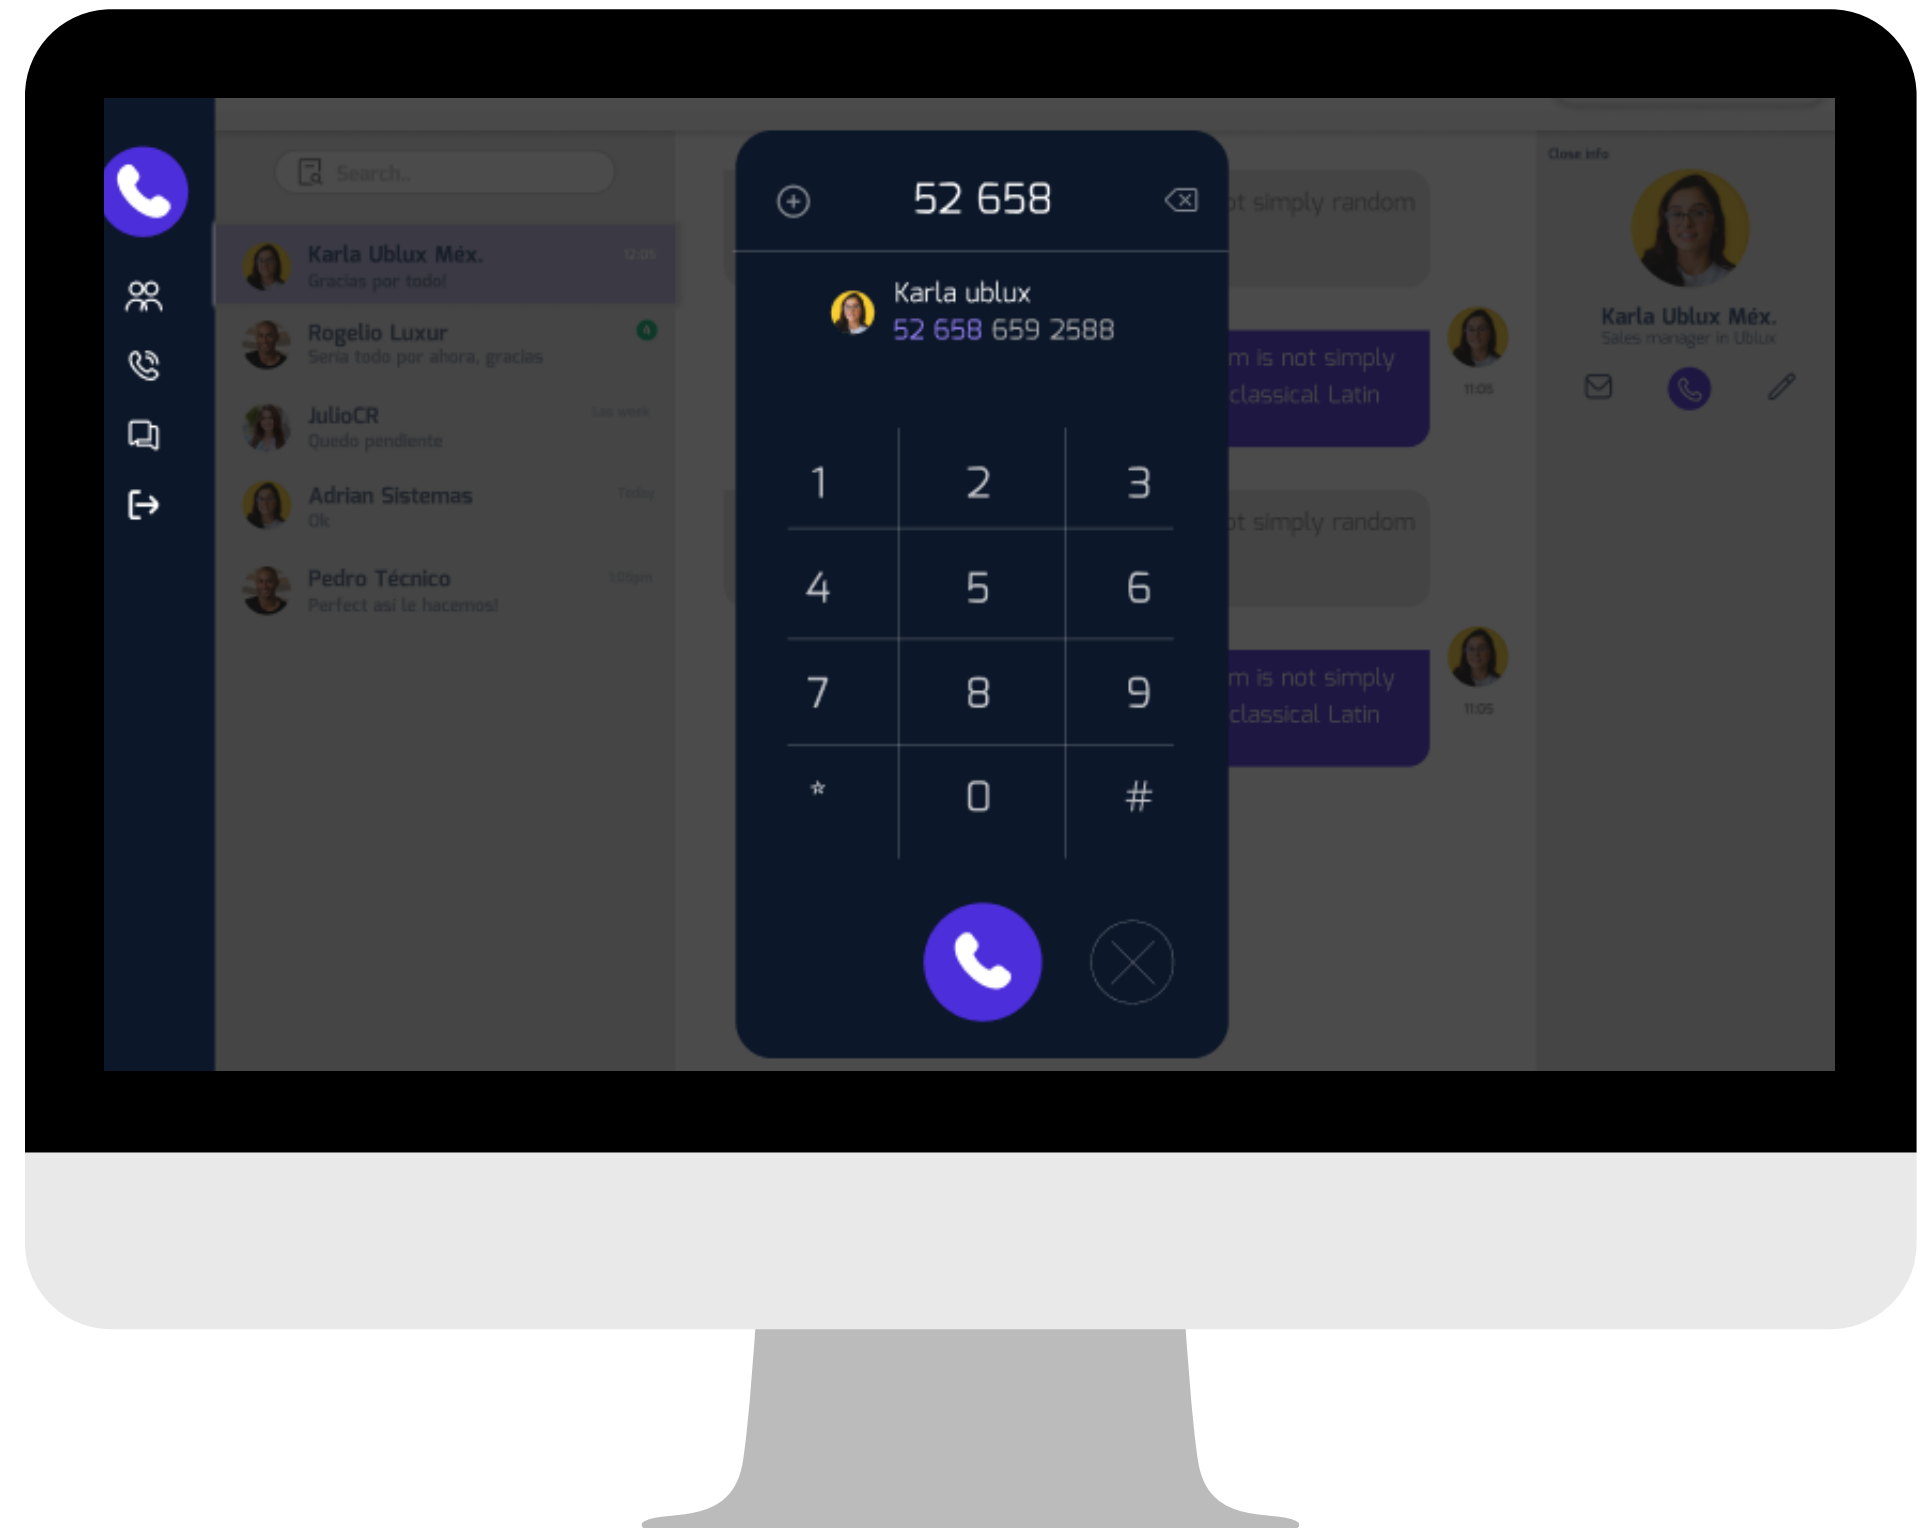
Search...

Karla Ublux Méx. 12:05
Gracias por todo!

Rogelio Luxur
Sería todo por ahora, gracias

JulioCR Last week
Quedo pendiente

Adrian Sistemas Today
Ok

Pedro Técnico 1:05pm
Perfect así le hacemos!

52 658

Karla ublux
52 658 659 2588

| 1 | 2 | 3 |
|---|---|---|
| 4 | 5 | 6 |
| 7 | 8 | 9 |
| * | 0 | # |

ot simply random

m is not simply classical Latin

11:05

ot simply random

m is not simply classical Latin

11:05

Close info

Karla Ublux Méx.
Sales manager in Ublux